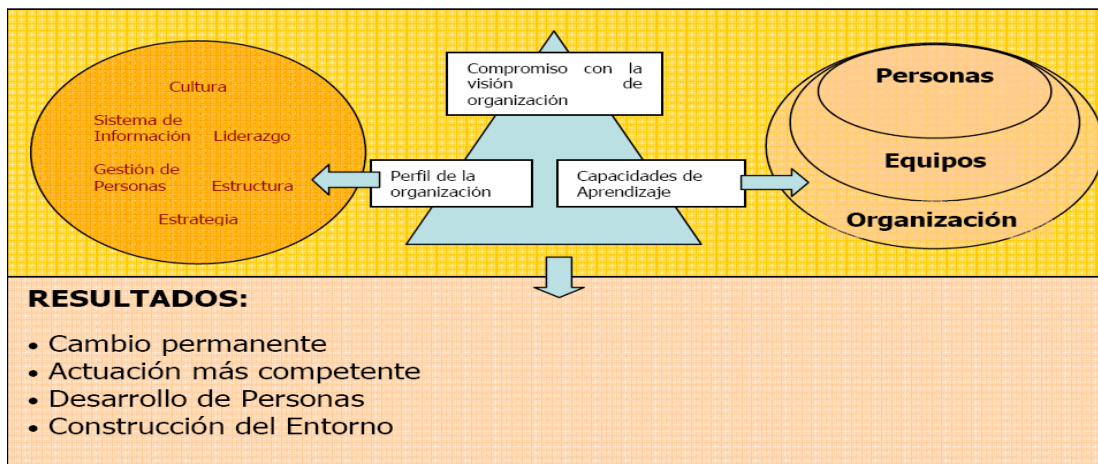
Cultura

Sistema de Información

Liderazgo

Gestión de Personas

Estructura

Estrategia

Compromiso con la visión de organización

Perfil de la organización

Capacidades de Aprendizaje

Personas

Equipos

Organización

RESULTADOS:

• Cambio permanente
• Actuación más competente
• Desarrollo de Personas
• Construcción del Entorno